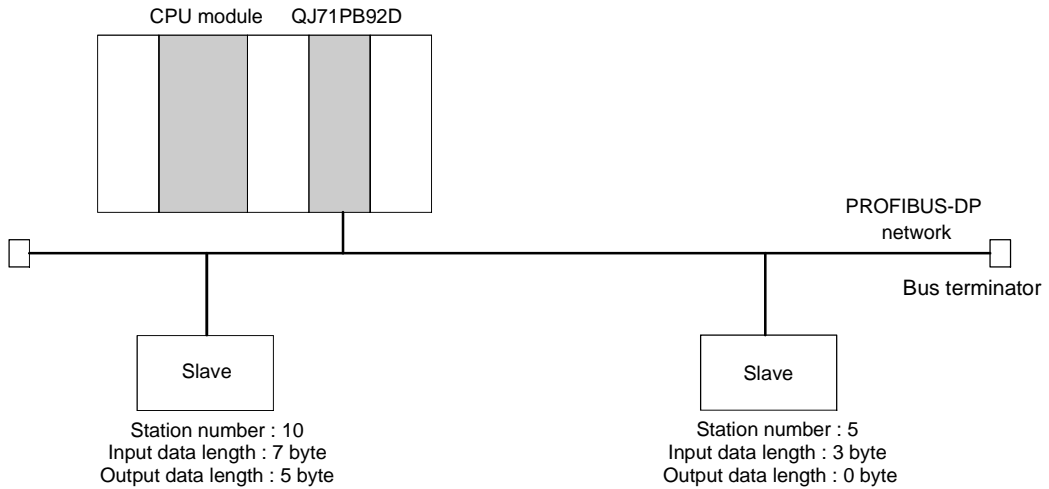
CPU module QJ71PB92D

PROFIBUS-DP network

Bus terminator

Slave

Station number : 10
Input data length : 7 byte
Output data length : 5 byte

Slave

Station number : 5
Input data length : 3 byte
Output data length : 0 byte